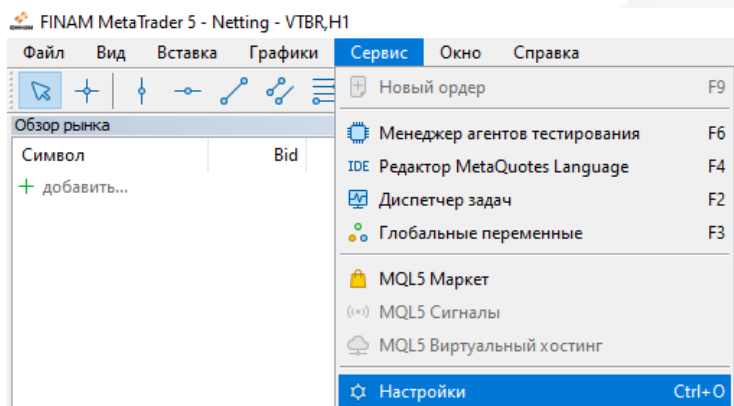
FINAM MetaTrader 5 - Netting - VTBR,H1

Файл Вид Вставка Графики Сервис Окно Справка

Обзор рынка

| Символ | Bid |
|---|---|
| + добавить... | |

Новый ордер F9
Менеджер агентов тестирования F6
IDE Редактор MetaQuotes Language F4
Диспетчер задач F2
Глобальные переменные F3
MQL5 Маркет
MQL5 Сигналы
MQL5 Виртуальный хостинг
Настройки Ctrl+O